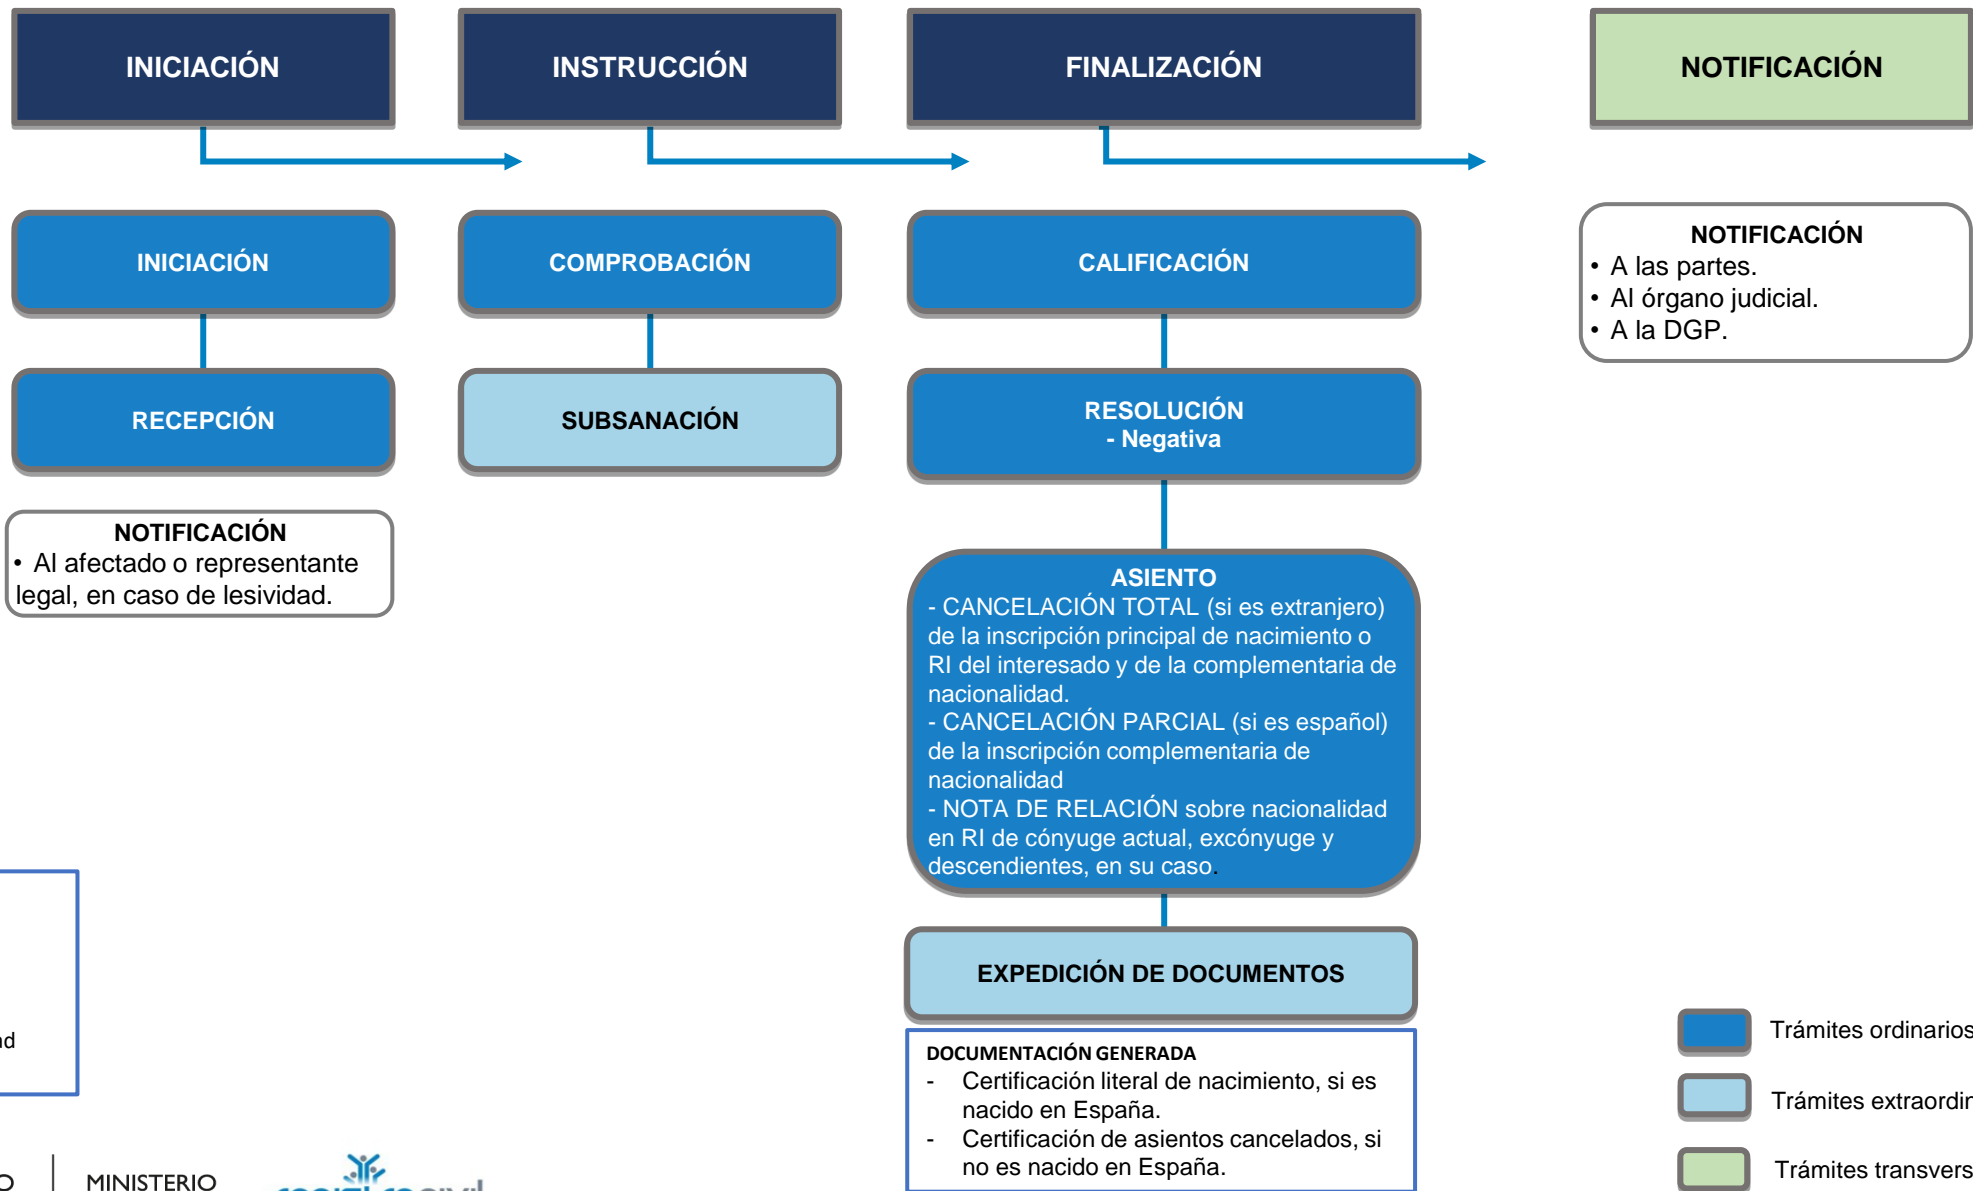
INICIACIÓN

INSTRUCCIÓN

FINALIZACIÓN

NOTIFICACIÓN

INICIACIÓN

COMPROBACIÓN

CALIFICACIÓN

NOTIFICACIÓN
• A las partes.
• Al órgano judicial.
• A la DGP.

RECEPCIÓN

SUBSANACIÓN

RESOLUCIÓN
- Negativa

NOTIFICACIÓN
• Al afectado o representante legal, en caso de lesividad.

ASIENTO
- CANCELACIÓN TOTAL (si es extranjero) de la inscripción principal de nacimiento o RI del interesado y de la complementaria de nacionalidad.
- CANCELACIÓN PARCIAL (si es español) de la inscripción complementaria de nacionalidad
- NOTA DE RELACIÓN sobre nacionalidad en RI de cónyuge actual, excónyuge y descendientes, en su caso.

EXPEDICIÓN DE DOCUMENTOS

DOCUMENTACIÓN GENERADA
- Certificación literal de nacimiento, si es nacido en España.
- Certificación de asientos cancelados, si no es nacido en España.

Trámites ordinarios

Trámites extraordir

Trámites transvers

ad

O

MINISTERIO

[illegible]